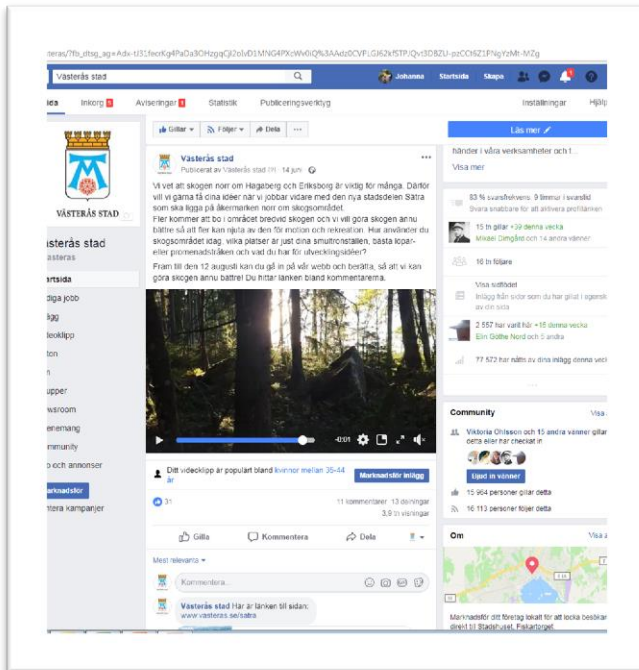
teras/?fb_dtsg_ag=Adv-U31feerKg4PaDa3OHzgqQjl2olvD1MNG4PXcWv0iQ%3AAdz0CVPLGl62kfSTP/Qvt3DBZU-pzCCt6Z1PNgYzMt-MZg

Västerås stad

Johanna Startsida Skapa

ida Inkorg Aviseringar Statistik Publiceringsverktyg Inställningar Hjälp

VÄSTERÅS STAD

Västerås stad
Västerås

Startsida
Lediga jobb
Inlägg
Videoklipp
Foton
Om
Grupper
Newsroom
Evenemang
Community
Info och annonser

Marknadsför
Hantera kampanjer

Gillas Följer Dela ···

Västerås stad
Publicerat av Västerås stad · 14 juni

Vi vet att skogen norr om Hagaberg och Eriksborg är viktig för många. Därför vill vi gärna få dina idéer när vi jobbar vidare med den nya stadsdelen Sätra som ska ligga på åkermarken norr om skogsområdet.
Fler kommer att bo i området bredvid skogen och vi vill göra skogen ännu bättre så att fler kan njuta av den för motion och rekreation. Hur använder du skogsområdet idag, vilka platser är just dina smultronställen, bästa löpar- eller promenadstråken och vad du har för utvecklingsidéer?
Fram till den 12 augusti kan du gå in på vår webb och berätta, så att vi kan göra skogen ännu bättre! Du hittar länken bland kommentarerna.

-0:01

Ditt videoklipp är populärt bland kvinnor mellan 35–44 år

Marknadsför inlägg

31 11 kommentarer · 13 delningar
3,9 tn visningar

Gilla Kommentera Dela

Mest relevanta

Kommentera...

Västerås stad Här är länken till sidan: www.vasteras.se/satra

Läs mer

händer i våra verksamheter och t...
Visa mer

83 % svarsfrekvens, 9 timmar i svarstid
Svara snabbare för att aktivera profilmärken

15 th gillar +39 denna vecka
Mikael Dimgård och 14 andra vänner

16 th följare

Visa webbplats
Inlägg från sidor som du har gillat i agenskap av din sida

2 557 har varit här +15 denna vecka
Elin Göthe Nord och 5 andra

77 572 har nåtts av dina inlägg denna vecka

Community Visa alla
Viktoria Ohlsson och 15 andra vänner gillar detta eller har checkat in

Bjud in vänner

15 964 personer gillar detta

16 113 personer följer detta

Om Visa alla

Marknadsför ditt företag lokalt för att locka besökare direkt till Stadshuset, Fiskartorget